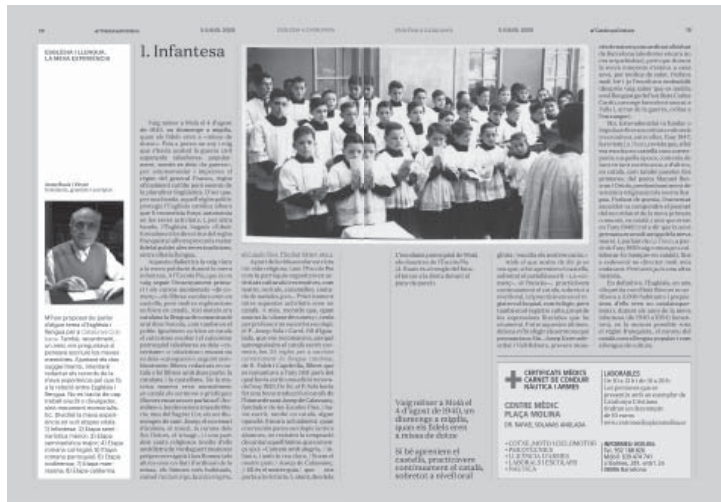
ESGLÉSIA I LLENGUA. LA MEVA EXPERIÈNCIA

1. Infantesa

Vaig néixer a Molí el 4 d'agost de 1940, un diumenge a migdia, quan els fidels eren a missa de dotze.

Si bé aprenien el castellà, practicàvem continuament el català, sobretot a nivell oral

CERTIFICATS MÈDICS CARNET DE CONDUIR NÀUTICA I ARMES

CENTRE MÈDIC PLAÇA MOLINA

LABORABLES

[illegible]